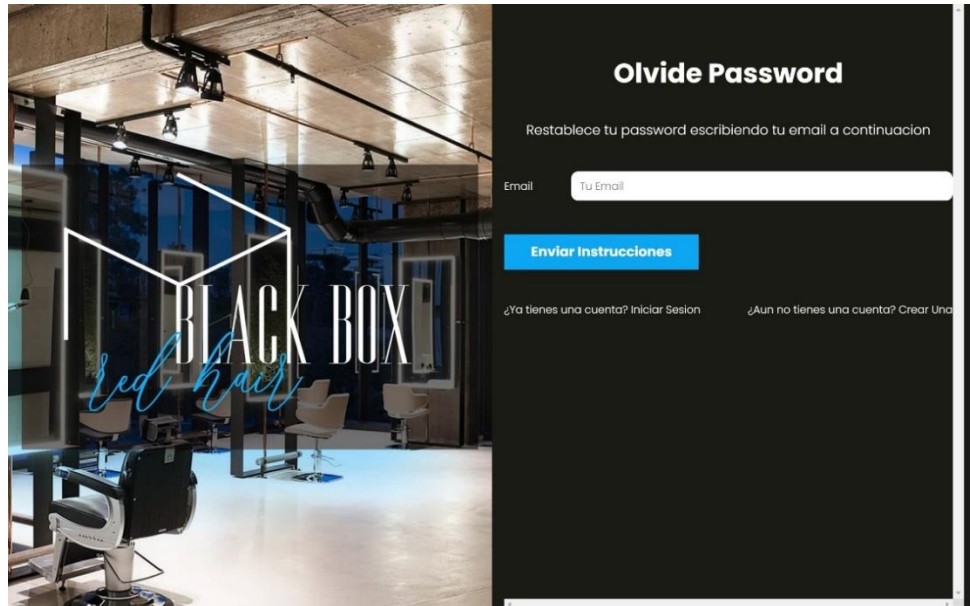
BLACK BOX
red hair

Olvide Password

Restablece tu password escribiendo tu email a continuacion

Email Tu Email

Enviar Instrucciones

¿Ya tienes una cuenta? Iniciar Sesion

¿Aun no tienes una cuenta? Crear Una